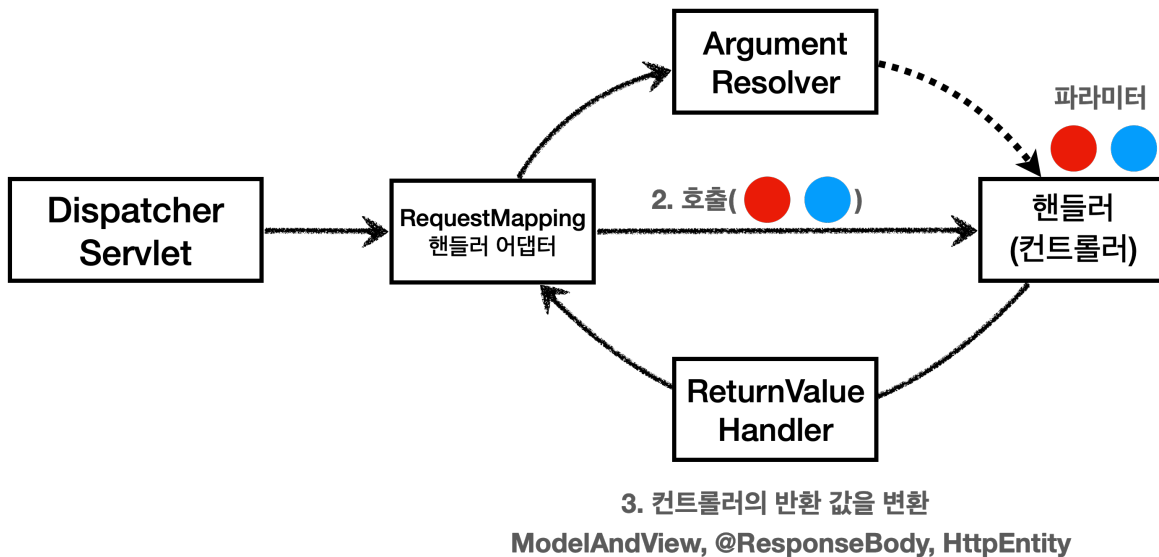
Argument Resolver

파라미터

Dispatcher Servlet

RequestMapping 핸들러 어댑터

2. 호출( )

핸들러 (컨트롤러)

ReturnValue Handler

3. 컨트롤러의 반환 값을 변환

ModelAndView, @ResponseBody, HttpEntity